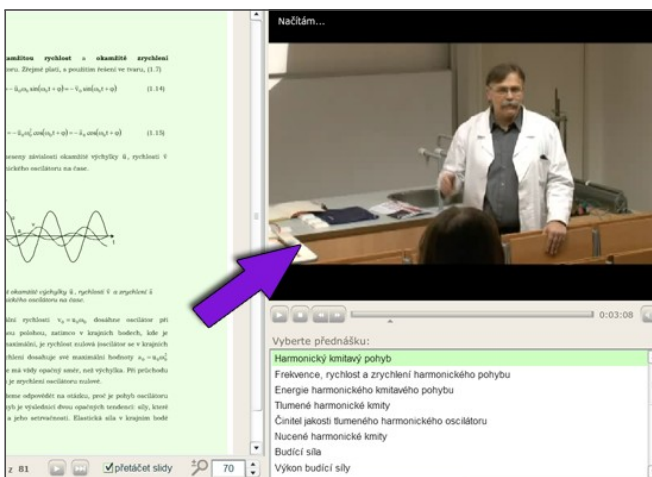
amžitou rychlost a okamžité zrychlení
oru. Zřejmě platí, s použitím řešení ve tvaru, (1.7)

$-\hat{u}_0\omega_0\sin(\omega_0 t+\varphi)=-\hat{v}_0\sin(\omega_0 t+\varphi)$ (1.14)

$-\hat{u}_0\omega_0^2\cos(\omega_0 t+\varphi)=-\hat{a}_0\cos(\omega_0 t+\varphi)$ (1.15)

zeny závislosti okamžité výchylky u, rychlosti v
ického oscilátoru na čase.

okamžité výchylky u, rychlosti v a zrychlení a
ického oscilátoru na čase.

ální rychlosti $v_0=u_0\omega_0$ dosahne oscilátor při
ovy polohou, zatímco v krajních bodech, kde je
maximální, je rychlost nulová (oscilátor se v krajních
hlení dosahuje své maximální hodnoty $a_0=u_0\omega_0^2$
má vždy opačný směr, než výchylka. Při průchodu
je zrychlení oscilátoru nulové.

hme odpovědět na otázku, proč je pohyb oscilátoru
yb je výsledkem dvou opačných tendencí: síly, které
a jeho setrvačnosti. Elastická síla v krajním bodě

z 81 přetáčet slidy 70

Načítám...

0:03:08

Vyberte přednášku:
Harmonický kmitavý pohyb
Frekvence, rychlost a zrychlení harmonického pohybu
Energie harmonického kmitavého pohybu
Tlumené harmonické kmity
Činitel jakosti tlumeného harmonického oscilátoru
Nucené harmonické kmity
Budící síla
Výkon budící síly